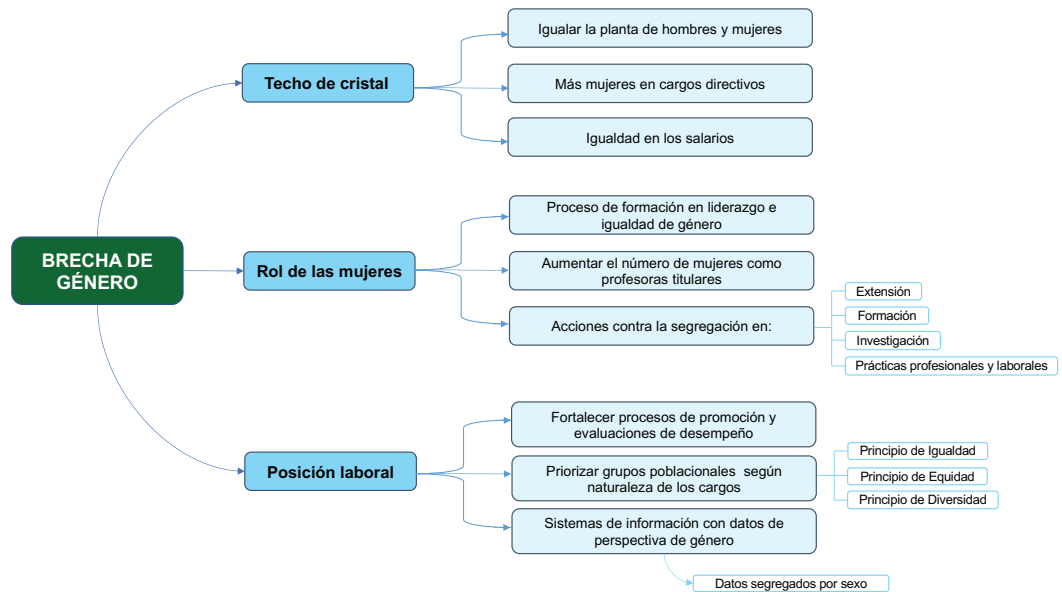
BRECHA DE GÉNERO

Techo de cristal

Igualar la planta de hombres y mujeres

Más mujeres en cargos directivos

Igualdad en los salarios

Rol de las mujeres

Proceso de formación en liderazgo e igualdad de género

Aumentar el número de mujeres como profesoras titulares

Acciones contra la segregación en:

Extensión

Formación

Investigación

Prácticas profesionales y laborales

Posición laboral

Fortalecer procesos de promoción y evaluaciones de desempeño

Priorizar grupos poblacionales según naturaleza de los cargos

Principio de Igualdad

Principio de Equidad

Principio de Diversidad

Sistemas de información con datos de perspectiva de género

Datos segregados por sexo